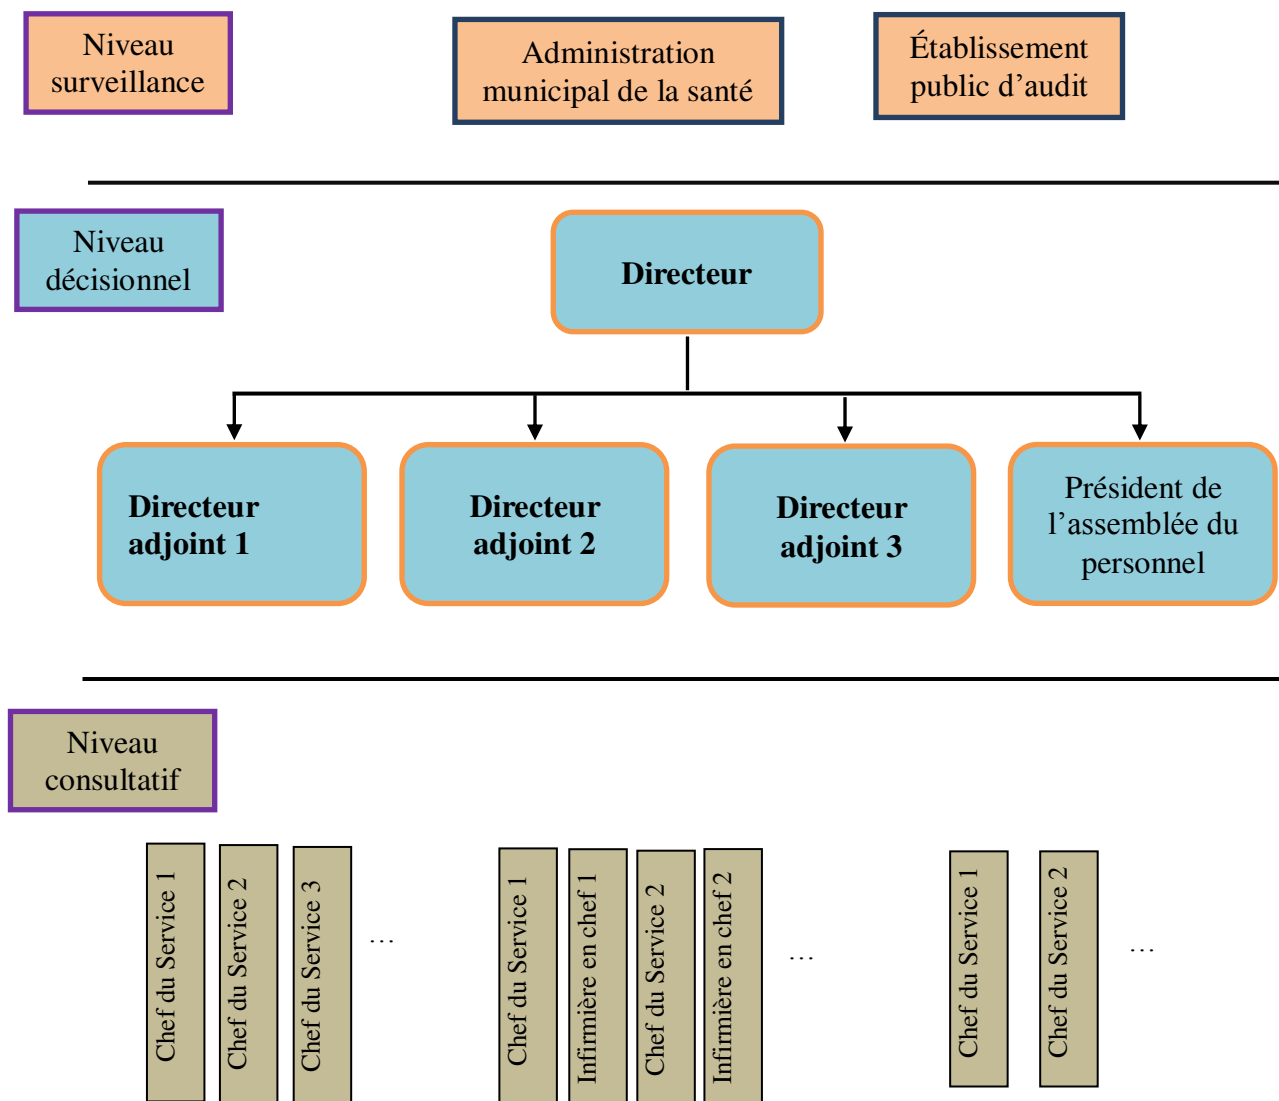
Niveau surveillance

Administration municipal de la santé

Établissement public d’audit

Niveau décisionnel

Directeur

Directeur adjoint 1

Directeur adjoint 2

Directeur adjoint 3

Président de l’assemblée du personnel

Niveau consultatif

Chef du Service 1

Chef du Service 2

Chef du Service 3

…

Chef du Service 1

Infirmière en chef 1

Chef du Service 2

Infirmière en chef 2

…

Chef du Service 1

Chef du Service 2

…